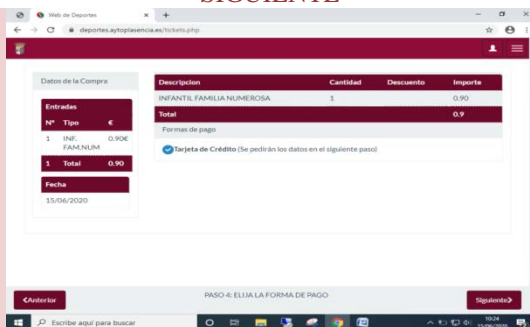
SIGUIENTE

Web de Deportes
deportes.aytoplasencia.es/tickets.php

Datos de la Compra

Entradas

| Nº | Tipo | € |
|---|---|---|
| 1 | INF. FAM.NUM | 0.90€ |
| 1 | Total | 0.90 |

Fecha
15/06/2020

| Descripcion | Cantidad | Descuento | Importe |
|---|---|---|---|
| INFANTIL FAMILIA NUMEROSA | 1 | | 0.90 |
| Total | | | 0.9 |

Formas de pago

Tarjeta de Crédito (Se pedirán los datos en el siguiente paso)

<Anterior
PASO 4: ELIJA LA FORMA DE PAGO
Siguiente>

Escribe aquí para buscar
10:24
15/06/2020